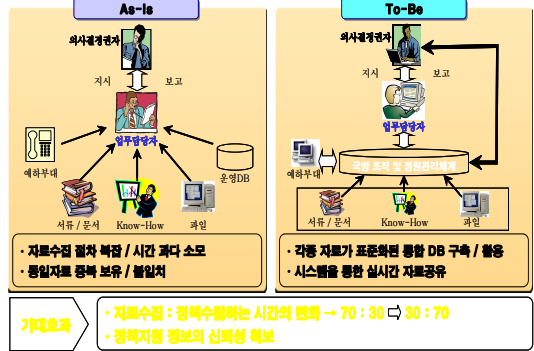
As-Is

의사결정권자

지시 보고

업무담당자

예하부대

운영DB

서류 / 문서

Know-How

파일

· 자료수집 절차 복잡 / 시간 과다 소모
· 동일자료 중복 보유 / 불일치

To-Be

의사결정권자

지시 보고

업무담당자

예하부대

국방 조직 및 정원관리체계

서류 / 문서

Know-How

파일

· 각종 자료가 표준화된 통합 DB 구축 / 활용
· 시스템을 통한 실시간 자료공유

기대효과

· 자료수집 : 정책수립하는 시간의 변화 → 70 : 30 ⇨ 30 : 70
· 정책지원 정보의 신뢰성 확보